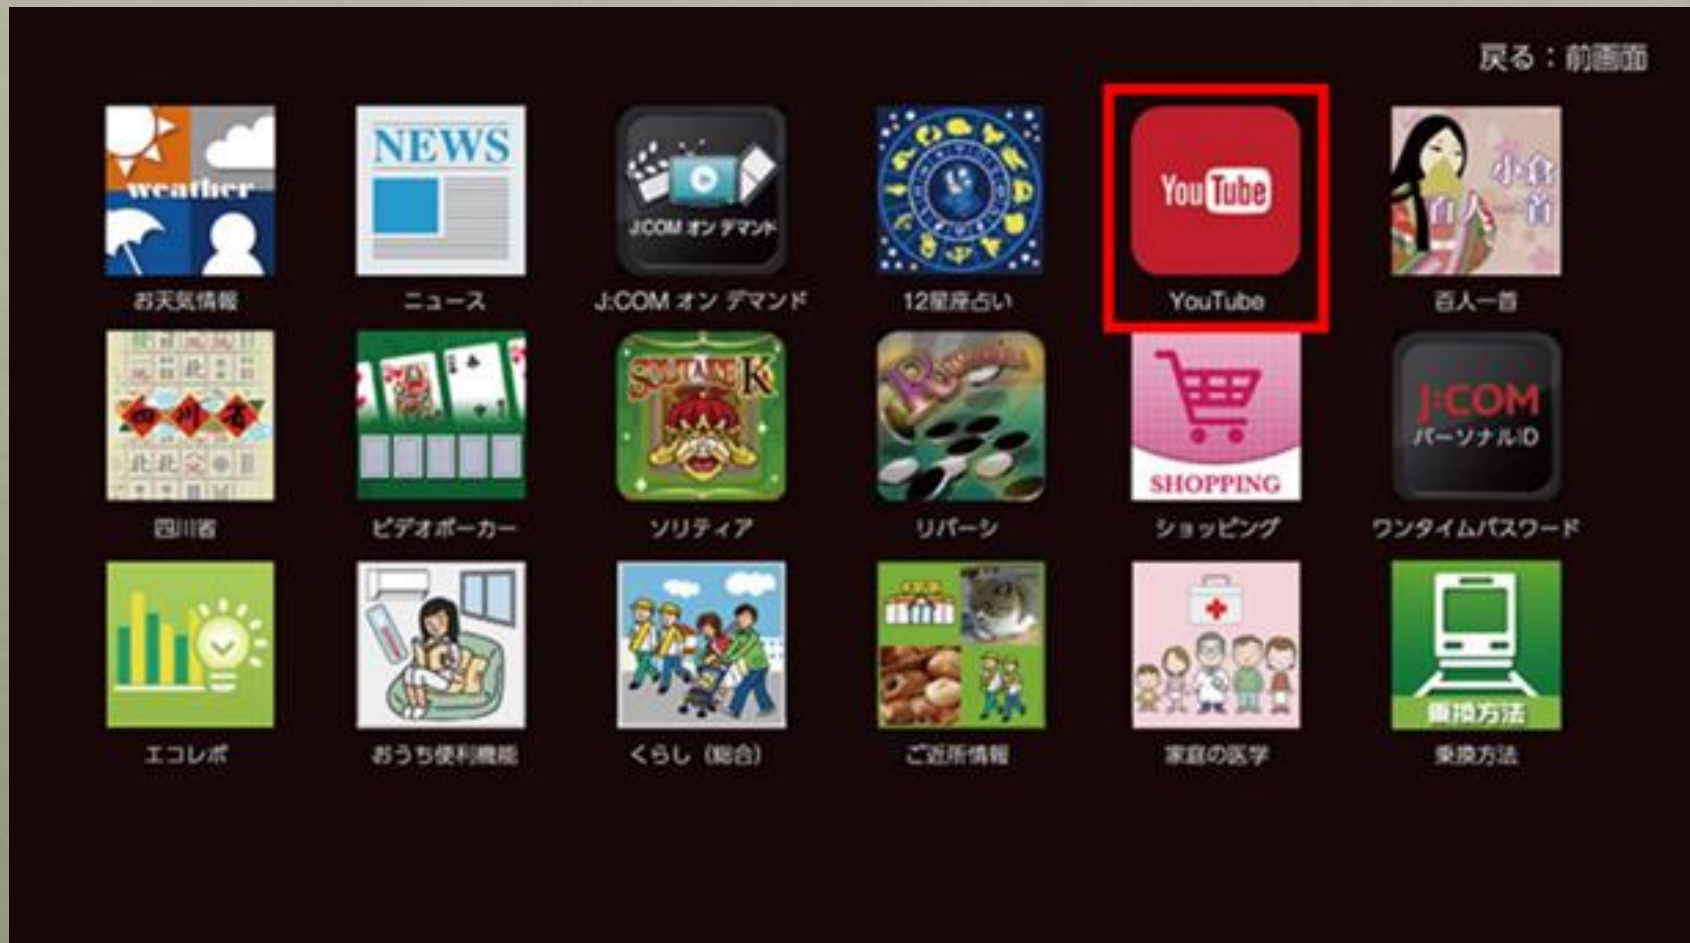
戻る：前画面

weather
お天気情報

NEWS
ニュース

J:COM オン デマンド
J:COM オン デマンド

12星座占い

You Tube
YouTube

小倉百人一首
百人一首

四川省
四川省

ビデオポーカー

SOLITAIRE K
ソリティア

Reversi
リバーシ

SHOPPING
ショッピング

J:COM パーソナルID
ワンタイムパスワード

エコレポ

おうち便利機能

くらし（総合）

ご近所情報

家庭の医学

乗換方法
乗換方法